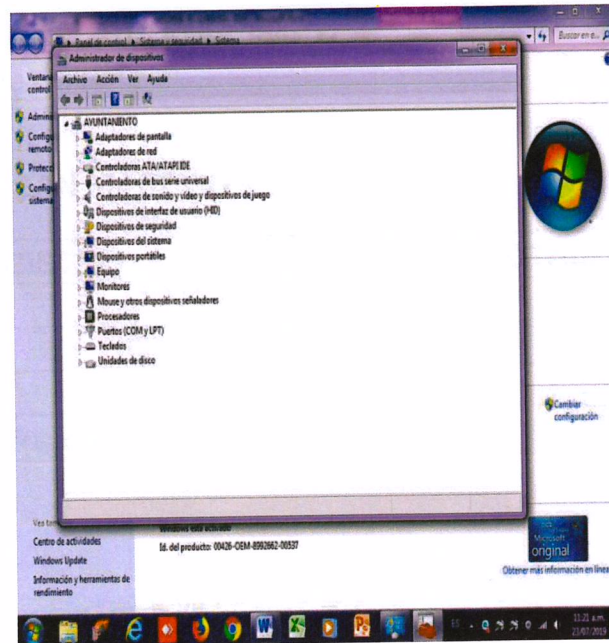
Panel de control ▸ Sistema y seguridad ▸ Sistema

Buscar en e...

Administrador de dispositivos

Archivo Acción Ver Ayuda

AYUNTAMIENTO
Adaptadores de pantalla
Adaptadores de red
Controladoras ATA/ATAPI IDE
Controladoras de bus serie universal
Controladoras de sonido y vídeo y dispositivos de juego
Dispositivos de interfaz de usuario (HID)
Dispositivos de seguridad
Dispositivos del sistema
Dispositivos portátiles
Equipo
Monitores
Mouse y otros dispositivos señaladores
Procesadores
Puertos (COM y LPT)
Teclados
Unidades de disco

Ventana control

Admin

Config remoto

Protecc

Config sistema

Cambiar configuración

Vea tam

Centro de actividades

Windows Update

Información y herramientas de rendimiento

Windows está activado

Id. del producto: 00426-OEM-8992662-00537

Microsoft original

Obtener más información en línea

11:21 a.m.
23/01/201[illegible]